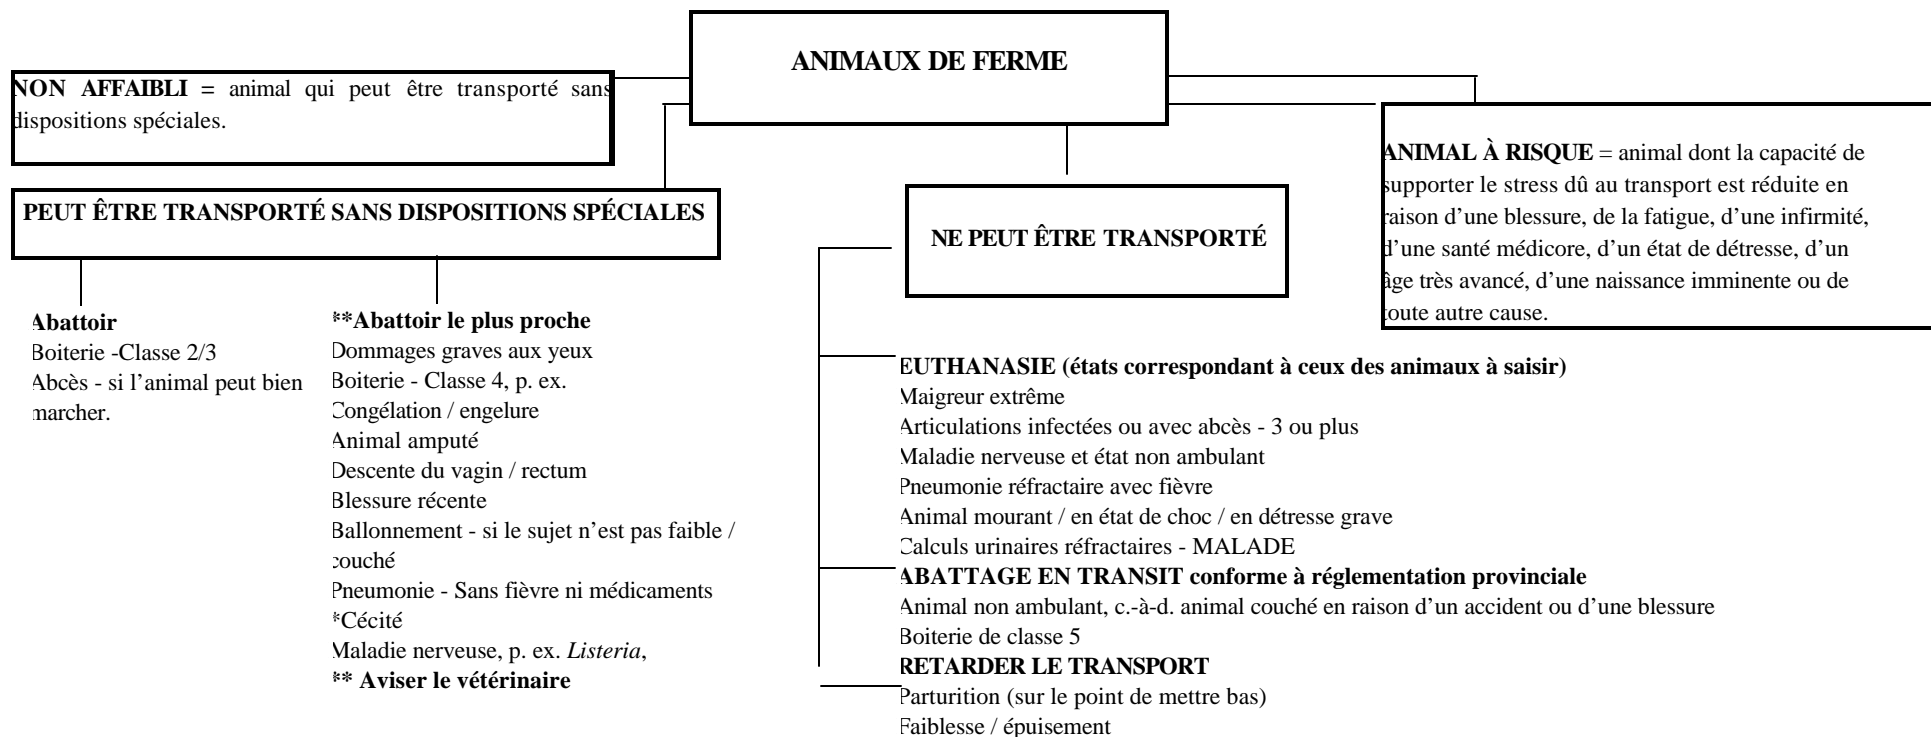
ANIMAUX DE FERME

NON AFFAIBLI = animal qui peut être transporté sans dispositions spéciales.

PEUT ÊTRE TRANSPORTÉ SANS DISPOSITIONS SPÉCIALES

Abattoir
Boiterie -Classe 2/3
Abcès - si l'animal peut bien marcher.

**Abattoir le plus proche
Dommages graves aux yeux
Boiterie - Classe 4, p. ex.
Congélation / engelure
Animal amputé
Descente du vagin / rectum
Blessure récente
Ballonnement - si le sujet n'est pas faible / couché
Pneumonie - Sans fièvre ni médicaments
*Cécité
Maladie nerveuse, p. ex. *Listeria*,
** Aviser le vétérinaire

NE PEUT ÊTRE TRANSPORTÉ

EUTHANASIE (états correspondant à ceux des animaux à saisir)
Maigreur extrême
Articulations infectées ou avec abcès - 3 ou plus
Maladie nerveuse et état non ambulant
Pneumonie réfractaire avec fièvre
Animal mourant / en état de choc / en détresse grave
Calculs urinaires réfractaires - MALADE
ABATTAGE EN TRANSIT conforme à réglementation provinciale
Animal non ambulant, c.-à-d. animal couché en raison d'un accident ou d'une blessure
Boiterie de classe 5
RETARDER LE TRANSPORT
Parturition (sur le point de mettre bas)
Faiblesse / épuisement

ANIMAL À RISQUE = animal dont la capacité de supporter le stress dû au transport est réduite en raison d'une blessure, de la fatigue, d'une infirmité, d'une santé médicore, d'un état de détresse, d'un âge très avancé, d'une naissance imminente ou de toute autre cause.